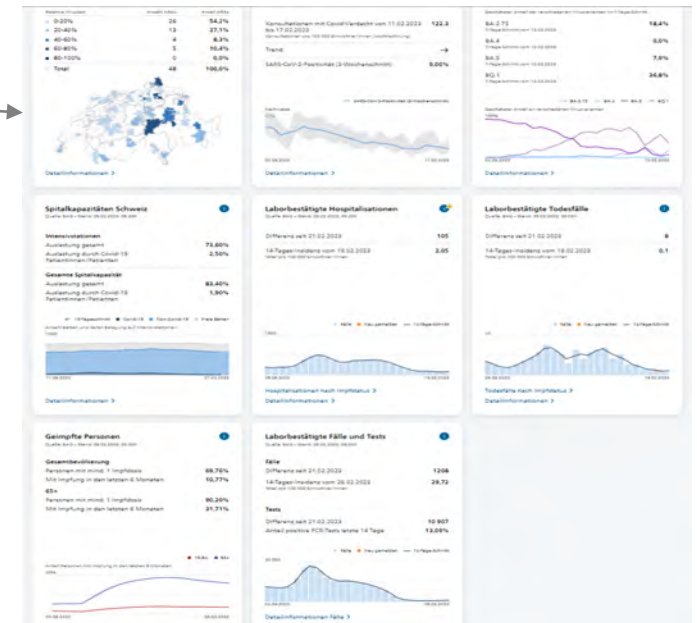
| | | |
|---|---|---|
| 0-20% | 26 | 54,2% |
| 20-40% | 13 | 27,1% |
| 40-60% | 4 | 8,3% |
| 60-80% | 5 | 10,4% |
| 80-100% | 0 | 0,0% |
| Total | 48 | 100,0% |

Detailinformationen >

Konsultationen mit Covid-Verdacht vom 11.02.2023 bis 17.02.2023 122,3

Trend →

SARS-CoV-2-Positivität (3-Wochenschnitt) 9,00%

Detailinformationen >

BA.2.75 18,4%

BA.4 0,0%

BA.5 7,0%

XQ.1 34,8%

BA.2.75 BA.4 BA.5 XQ.1

Detailinformationen >

Spitalkapazitäten Schweiz

Intensivstationen

Auslastung gesamt 73,60%

Auslastung durch Covid-19-Patientinnen/Patienten 2,50%

Gesamte Spitalkapazität

Auslastung gesamt 83,40%

Auslastung durch Covid-19-Patientinnen/Patienten 1,90%

Detailinformationen >

Laborbestätigte Hospitalisationen

Differenz seit 21.02.2023 105

14-Tages-Inzidenz vom 19.02.2023 2,05

Fälle Neu gemeldet 7-Tage-Schnitt

Hospitalisationen nach Impfstatus >

Detailinformationen >

Laborbestätigte Todesfälle

Differenz seit 21.02.2023 8

14-Tages-Inzidenz vom 19.02.2023 0,1

Fälle Neu gemeldet 7-Tage-Schnitt

Todesfälle nach Impfstatus >

Detailinformationen >

Geimpfte Personen

Gesamtbevölkerung

Personen mit mind. 1 Impfdosis 69,76%

Mit Impfung in den letzten 6 Monaten 10,77%

65+

Personen mit mind. 1 Impfdosis 90,20%

Mit Impfung in den letzten 6 Monaten 31,71%

Laborbestätigte Fälle und Tests

Fälle

Differenz seit 21.02.2023 1208

14-Tages-Inzidenz vom 20.02.2023 29,72

Tests

Differenz seit 21.02.2023 10 907

Anteil positive PCR-Tests letzte 14 Tage 13,09%

Fälle Neu gemeldet 7-Tage-Schnitt

Detailinformationen Fälle >